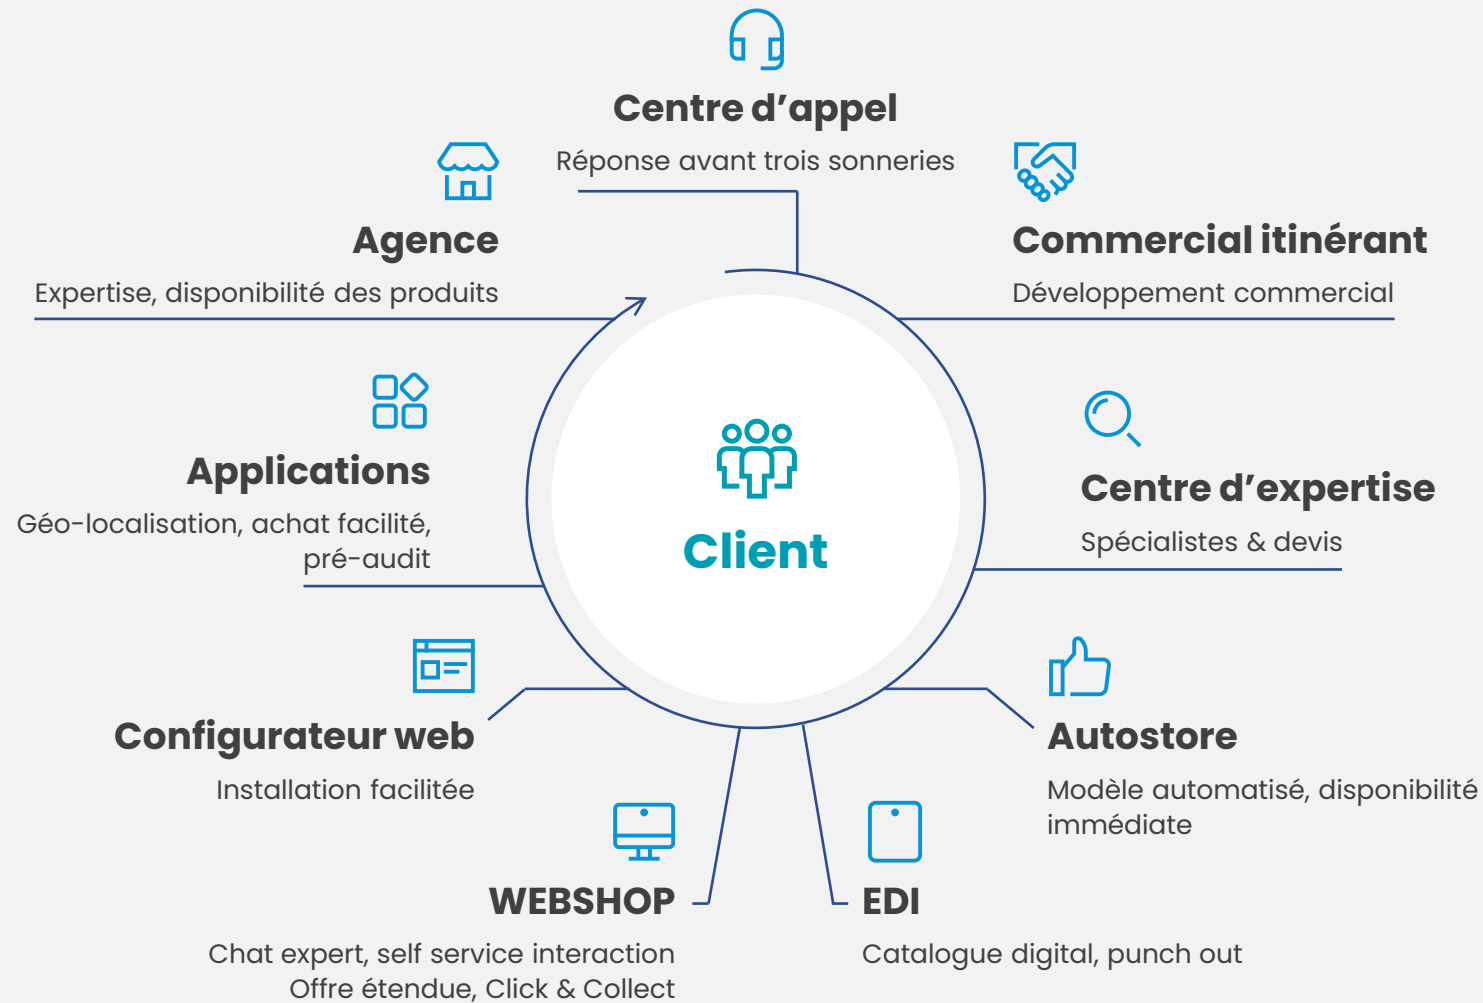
Centre d’appel

Réponse avant trois sonneries

Agence

Expertise, disponibilité des produits

Commercial itinérant

Développement commercial

Applications

Géo-localisation, achat facilité, pré-audit

Client

Centre d’expertise

Spécialistes & devis

Configurateur web

Installation facilitée

Autostore

Modèle automatisé, disponibilité immédiate

WEBSHOP

Chat expert, self service interaction
Offre étendue, Click & Collect

EDI

Catalogue digital, punch out